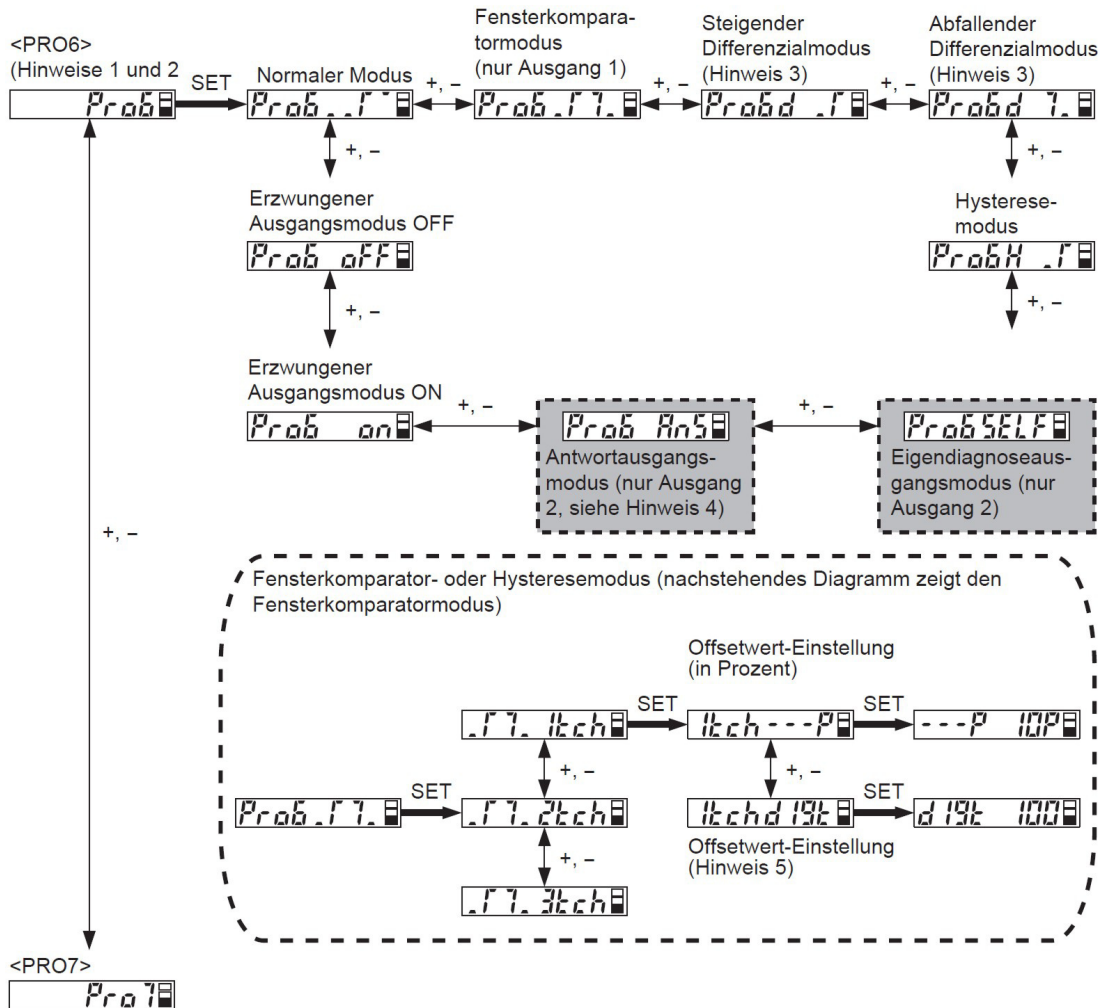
<PRO6>
(Hinweise 1 und 2

Pro6

SET

Normaler Modus

Pro6 . .

+, –

Fensterkomparatormodus
(nur Ausgang 1)

Pro6 . 7 .

+, –

Steigender Differenzialmodus
(Hinweis 3)

Pro6d .

+, –

Abfallender Differenzialmodus
(Hinweis 3)

Pro6d 7 .

+, –

Hysteresemodus

Pro6H .

+, –

+, –

Erzwungener Ausgangsmodus OFF

Pro6 oFF

+, –

Erzwungener Ausgangsmodus ON

Pro6 on

+, –

Pro6 AnS

Antwortausgangsmodus (nur Ausgang 2, siehe Hinweis 4)

+, –

Pro6SELF

Eigendiagnoseausgangsmodus (nur Ausgang 2)

+, –

Fensterkomparator- oder Hysteresemodus (nachstehendes Diagramm zeigt den Fensterkomparatormodus)

Offsetwert-Einstellung
(in Prozent)

Pro6 . 7 .

SET

. 7 . 1tch

+, –

. 7 . 2tch

+, –

. 7 . 3tch

SET

1tch - - - P

+, –

SET

- - - P 10P

SET

1tchd19t

d19t 100

Offsetwert-Einstellung
(Hinweis 5)

<PRO7>

Pro7